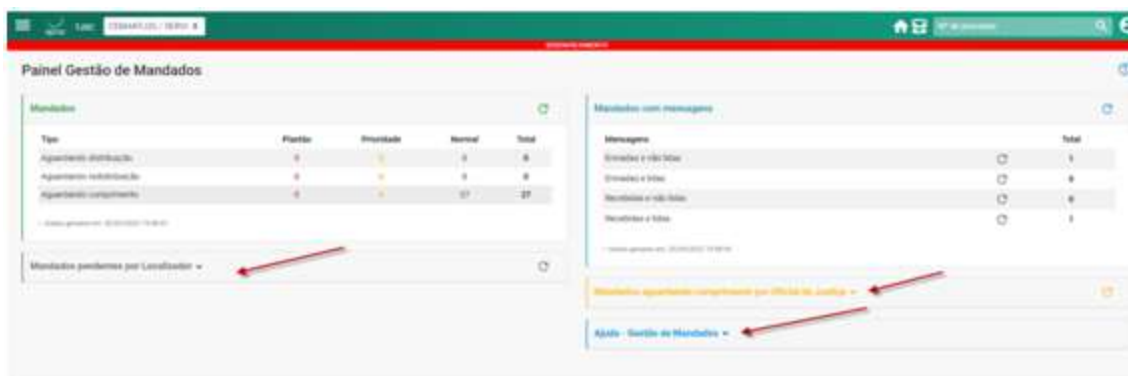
Loc: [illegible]

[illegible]

Painel Gestão de Mandados

Mandados

| Tipo | Plantão | Prioridade | Normal | Total |
|---|---|---|---|---|
| Aguardando distribuição | 0 | 0 | 0 | 0 |
| Aguardando redistribuição | 0 | 0 | 0 | 0 |
| Aguardando cumprimento | 0 | 0 | 27 | 27 |

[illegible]

Mandados pendentes por Localizador

Mandados com mensagem

| Mensagens | | Total |
|---|---|---|
| Enviadas e não lidas | | 1 |
| Enviadas e lidas | | 0 |
| Recebidas e não lidas | | 0 |
| Recebidas e lidas | | 1 |

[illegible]

Mandados aguardando cumprimento por Oficial de Justiça

Ajuda - Gestão de Mandados